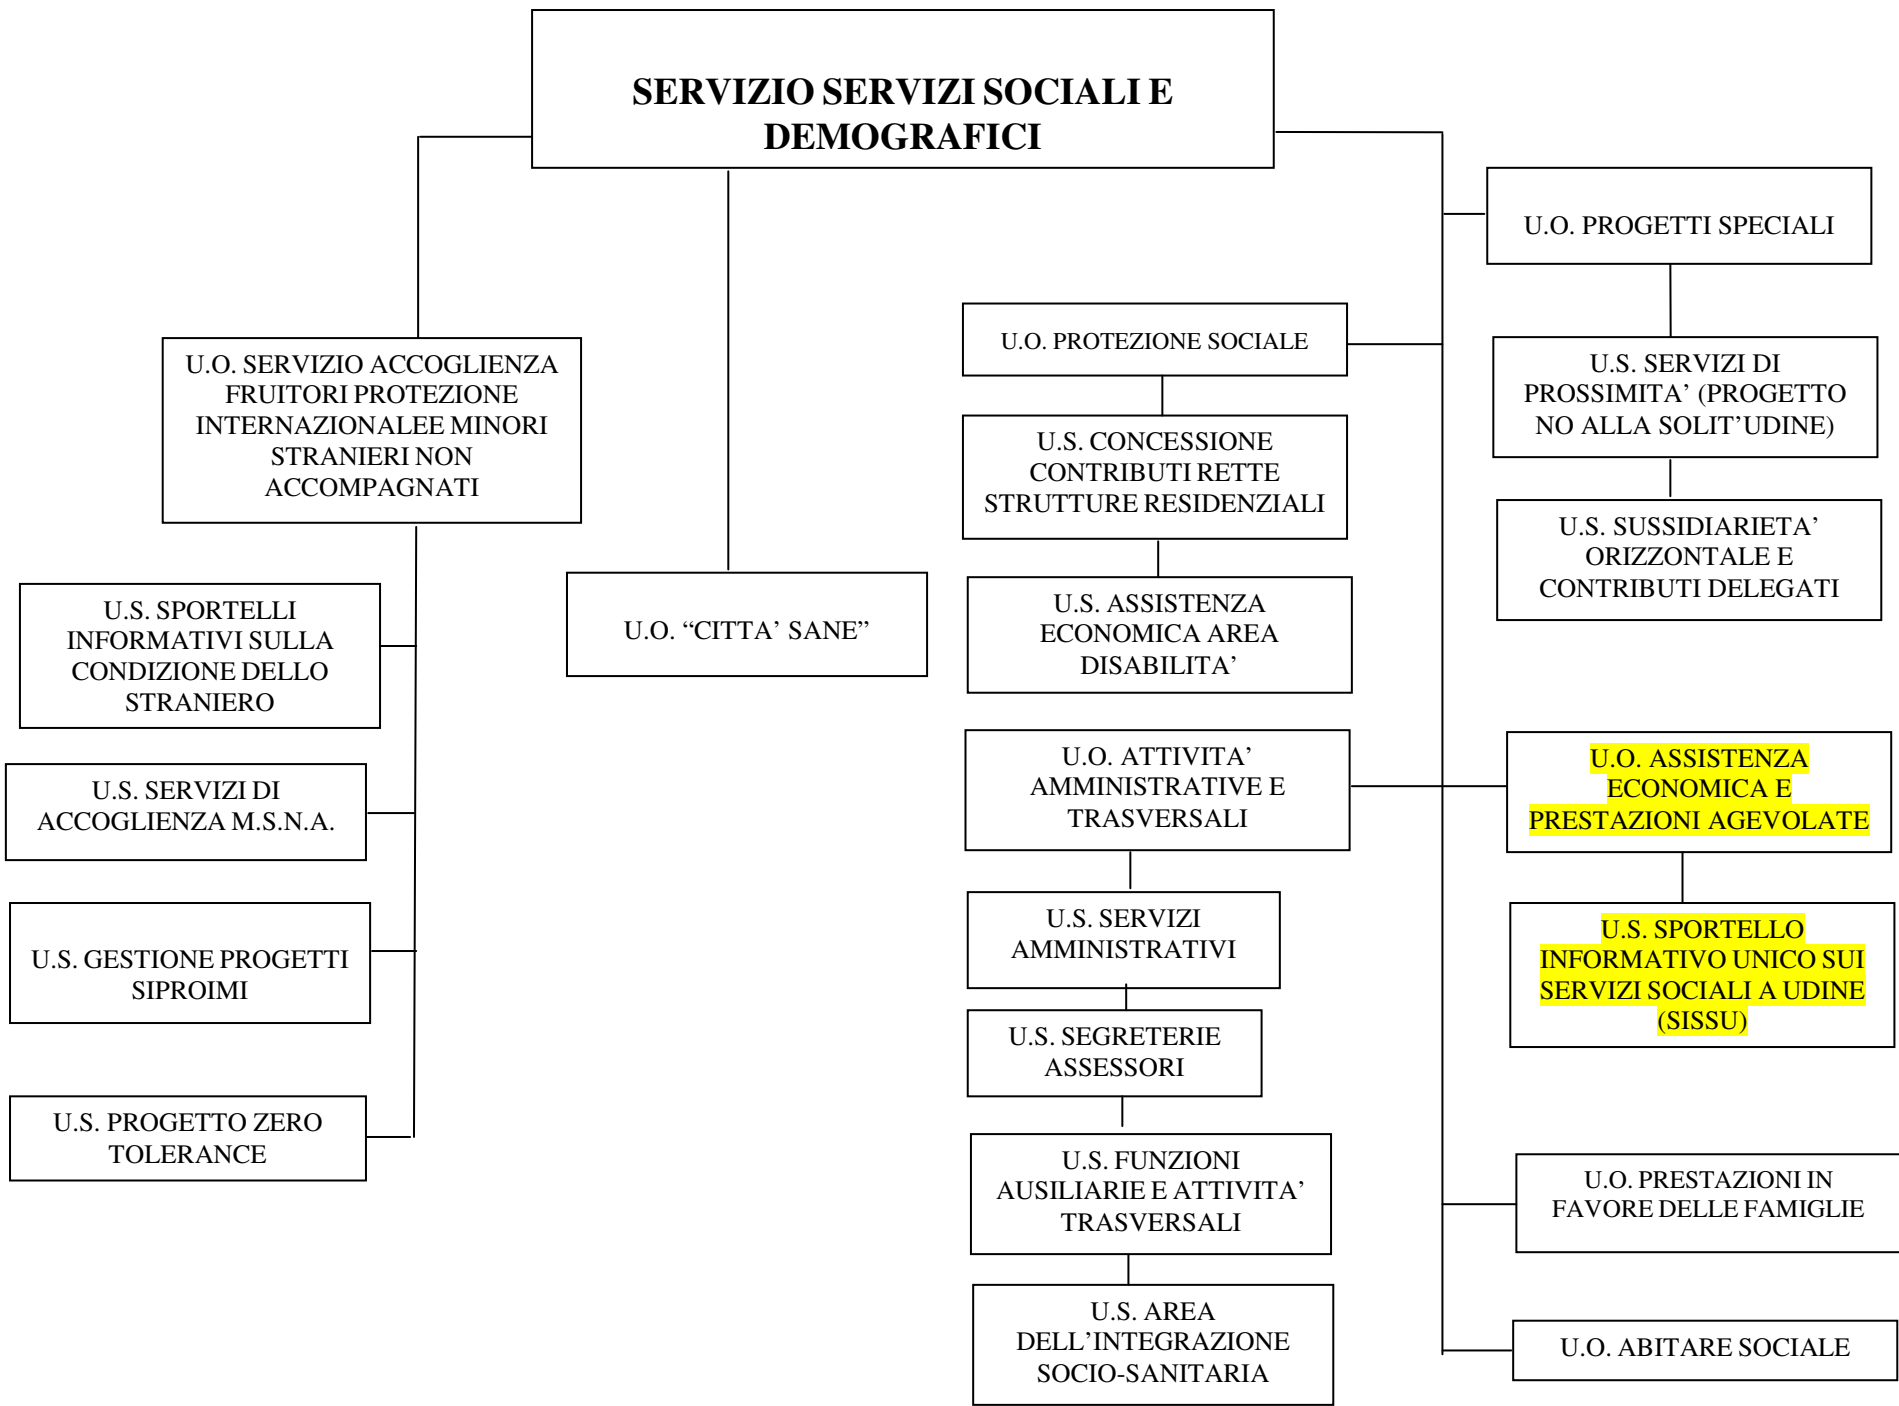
SERVIZIO SERVIZI SOCIALI E DEMOGRAFICI

U.O. SERVIZIO ACCOGLIENZA FRUITORI PROTEZIONE INTERNAZIONALEE MINORI STRANIERI NON ACCOMPAGNATI

U.S. SPORTELLI INFORMATIVI SULLA CONDIZIONE DELLO STRANIERO

U.S. SERVIZI DI ACCOGLIENZA M.S.N.A.

U.S. GESTIONE PROGETTI SIPROIMI

U.S. PROGETTO ZERO TOLERANCE

U.O. “CITTA’ SANE”

U.O. PROTEZIONE SOCIALE

U.S. CONCESSIONE CONTRIBUTI RETTE STRUTTURE RESIDENZIALI

U.S. ASSISTENZA ECONOMICA AREA DISABILITA’

U.O. ATTIVITA’ AMMINISTRATIVE E TRASVERSALI

U.S. SERVIZI AMMINISTRATIVI

U.S. SEGRETERIE ASSESSORI

U.S. FUNZIONI AUSILIARIE E ATTIVITA’ TRASVERSALI

U.S. AREA DELL’INTEGRAZIONE SOCIO-SANITARIA

U.O. PROGETTI SPECIALI

U.S. SERVIZI DI PROSSIMITA’ (PROGETTO NO ALLA SOLIT’UDINE)

U.S. SUSSIDIARIETA’ ORIZZONTALE E CONTRIBUTI DELEGATI

U.O. ASSISTENZA ECONOMICA E PRESTAZIONI AGEVOLATE

U.S. SPORTELLO INFORMATIVO UNICO SUI SERVIZI SOCIALI A UDINE (SISSU)

U.O. PRESTAZIONI IN FAVORE DELLE FAMIGLIE

U.O. ABITARE SOCIALE